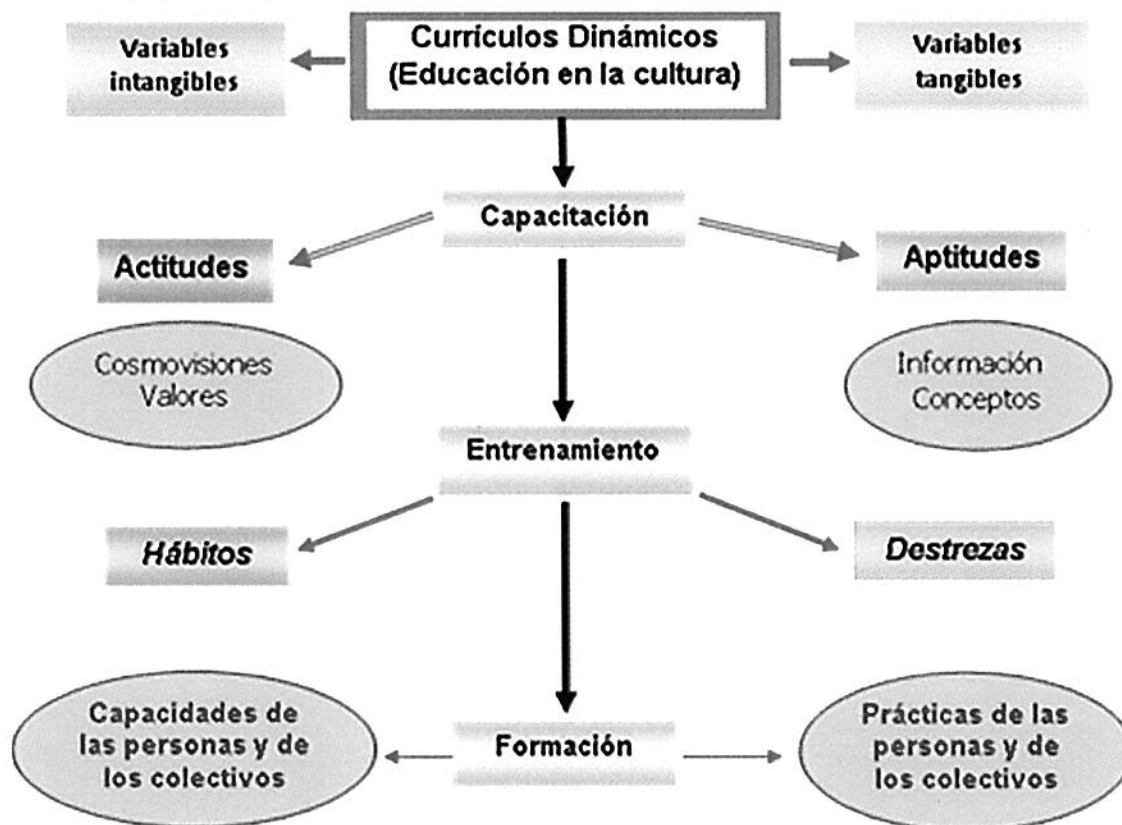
Variables intangibles

Currículos Dinámicos (Educación en la cultura)

Variables tangibles

Capacitación

Actitudes

Aptitudes

Cosmovisiones Valores

Información Conceptos

Entrenamiento

Hábitos

Destrezas

Capacidades de las personas y de los colectivos

Formación

Prácticas de las personas y de los colectivos